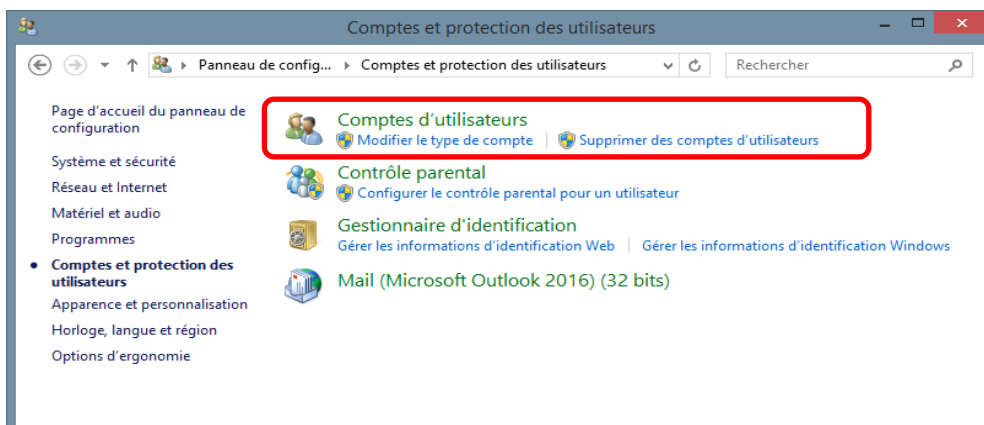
Comptes et protection des utilisateurs

Panneau de config... ▸ Comptes et protection des utilisateurs

Rechercher

Page d'accueil du panneau de configuration

Système et sécurité

Réseau et Internet

Matériel et audio

Programmes

• Comptes et protection des utilisateurs

Apparence et personnalisation

Horloge, langue et région

Options d'ergonomie

Comptes d'utilisateurs

Modifier le type de compte | Supprimer des comptes d'utilisateurs

Contrôle parental

Configurer le contrôle parental pour un utilisateur

Gestionnaire d'identification

Gérer les informations d'identification Web | Gérer les informations d'identification Windows

Mail (Microsoft Outlook 2016) (32 bits)